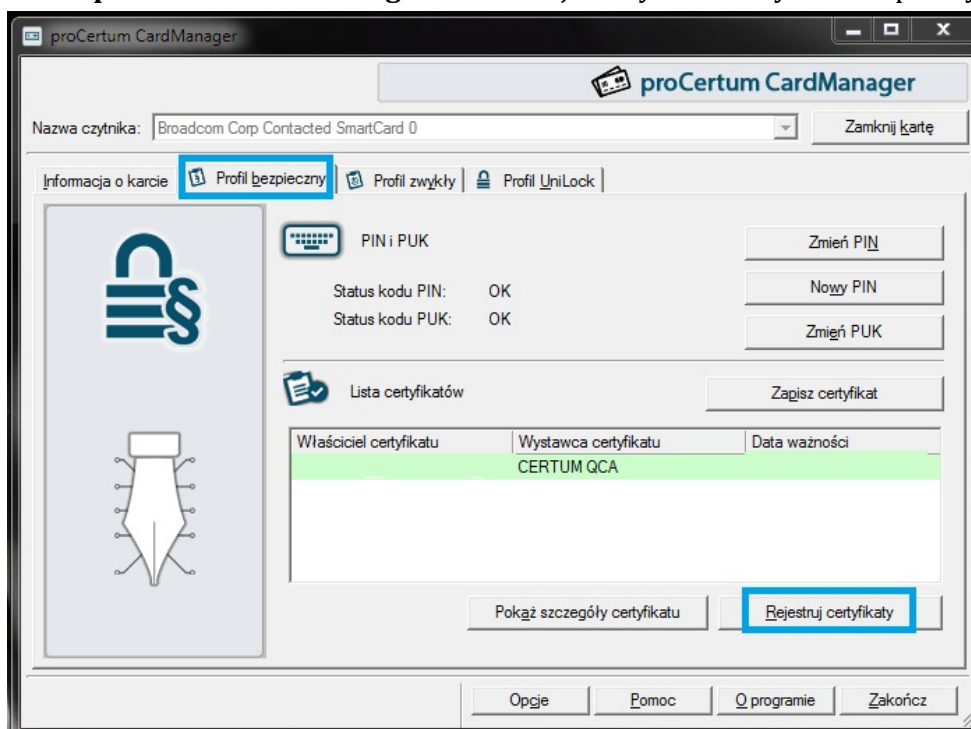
proCertum CardManager

proCertum CardManager

Nazwa czytnika: Broadcom Corp Contacted SmartCard 0

Zamknij kartę

Informacja o karcie | Profil bezpieczny | Profil zwykły | Profil UniLock

PIN i PUK

Status kodu PIN: OK
Status kodu PUK: OK

Zmień PIN

Nowy PIN

Zmień PUK

Lista certyfikatów

Zapisz certyfikat

| Właściciel certyfikatu | Wystawca certyfikatu | Data ważności |
|---|---|---|
| | CERTUM QCA | |

Pokaż szczegóły certyfikatu

Rejestruj certyfikaty

Opcje | Pomoc | O programie | Zakończ